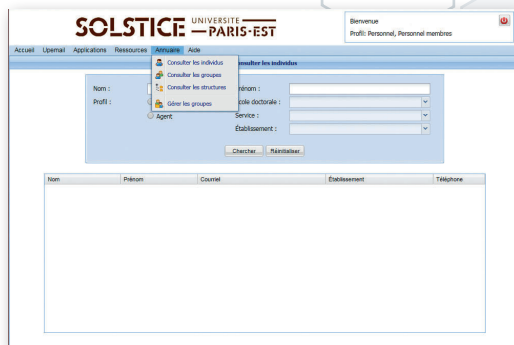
SOLSTICE UNIVERSITE —PARIS-EST

Bienvenue
Profil: Personnel, Personnel membres

Accueil Upemail Applications Ressources Annuaire Aide

Consulter les individus
Consulter les groupes
Consulter les structures
Gérer les groupes

onsulter les individus

Nom :
Profil :
Agent
rénom :
cole doctorale :
Service :
Établissement :

Chercher Réinitialiser

| Nom | Prénom | Courriel | Établissement | Téléphone |
|---|---|---|---|---|